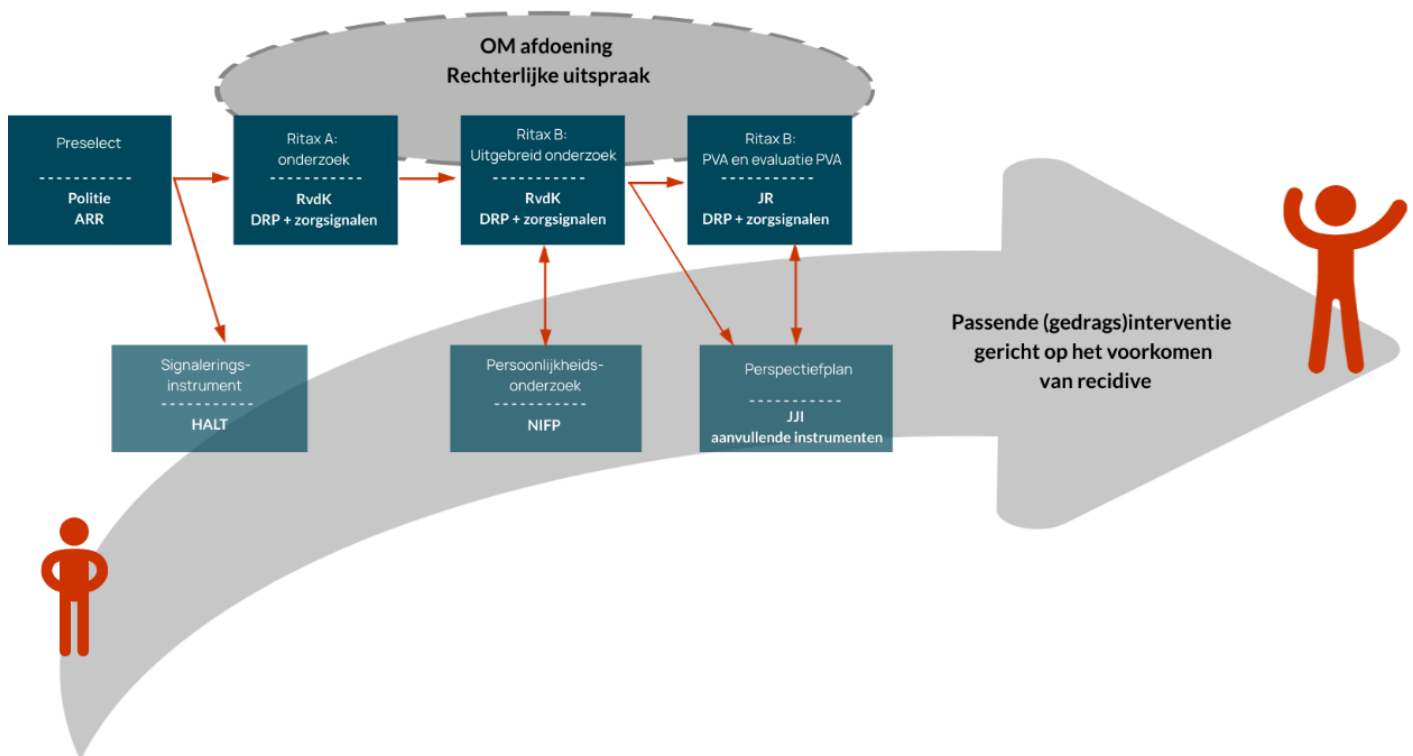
OM afdoening
Rechterlijke uitspraak

Preselect
-----------
Politie
ARR

Ritax A:
onderzoek
-----------
RvdK
DRP + zorgsignalen

Ritax B:
Uitgebreid onderzoek
-----------
RvdK
DRP + zorgsignalen

Ritax B:
PVA en evaluatie PVA
-----------
JR
DRP + zorgsignalen

Signaleringsinstrument
-----------
HALT

Persoonlijkheidsonderzoek
-----------
NIFP

Perspectiefplan
-----------
JJI
aanvullende instrumenten

Passende (gedrags)interventie gericht op het voorkomen van recidive